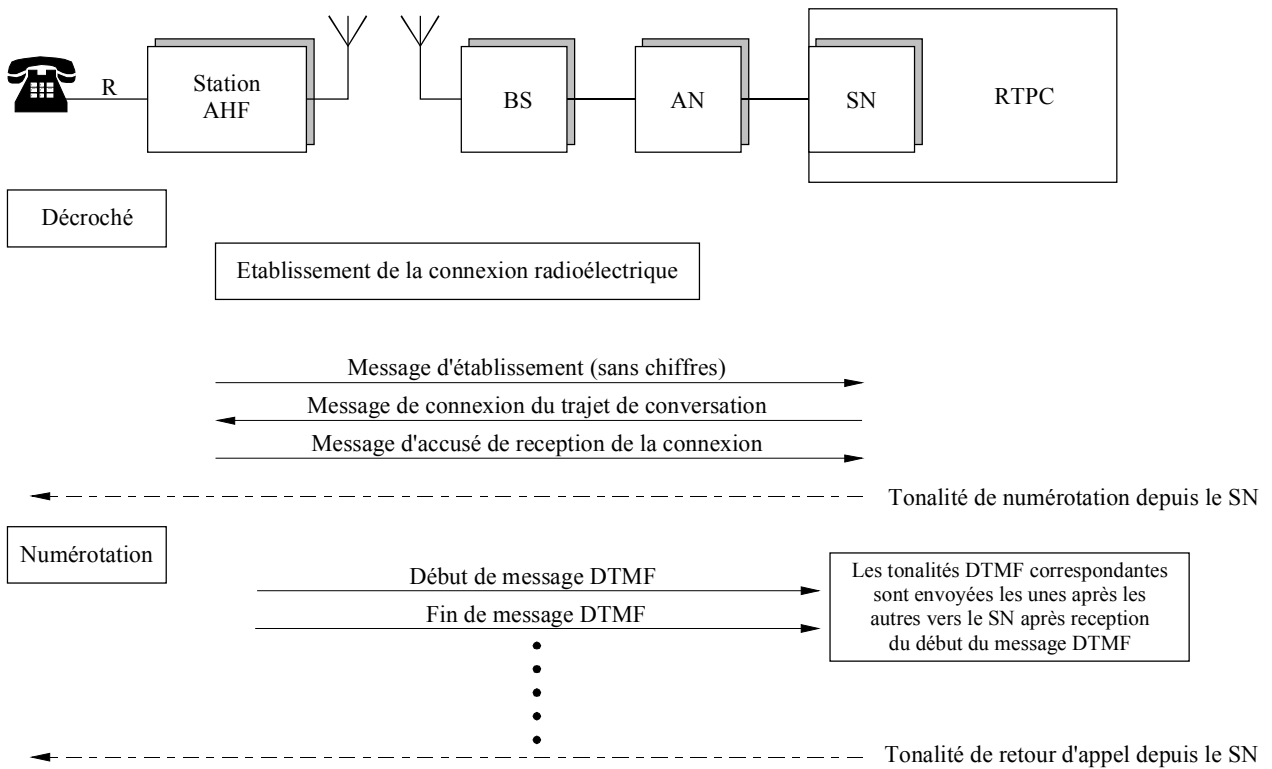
R

Station AHF

BS

AN

SN

RTPC

Décroché

Etablissement de la connexion radioélectrique

Message d'établissement (sans chiffres)

Message de connexion du trajet de conversation

Message d'accusé de reception de la connexion

Tonalité de numérotation depuis le SN

Numérotation

Début de message DTMF

Fin de message DTMF

Les tonalités DTMF correspondantes sont envoyées les unes après les autres vers le SN après reception du début du message DTMF

Tonalité de retour d'appel depuis le SN